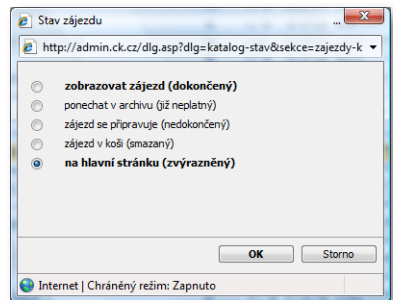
Stav zájezdu

http://admin.ck.cz/dlg.asp?dlg=katalog-stav&sekce=zajezdy-k

zobrazovat zájezd (dokončený)

ponechat v archivu (již neplatný)

zájezd se připravuje (nedokončený)

zájezd v koši (smazaný)

na hlavní stránku (zvýrazněný)

OK

Storno

Internet | Chráněný režim: Zapnuto